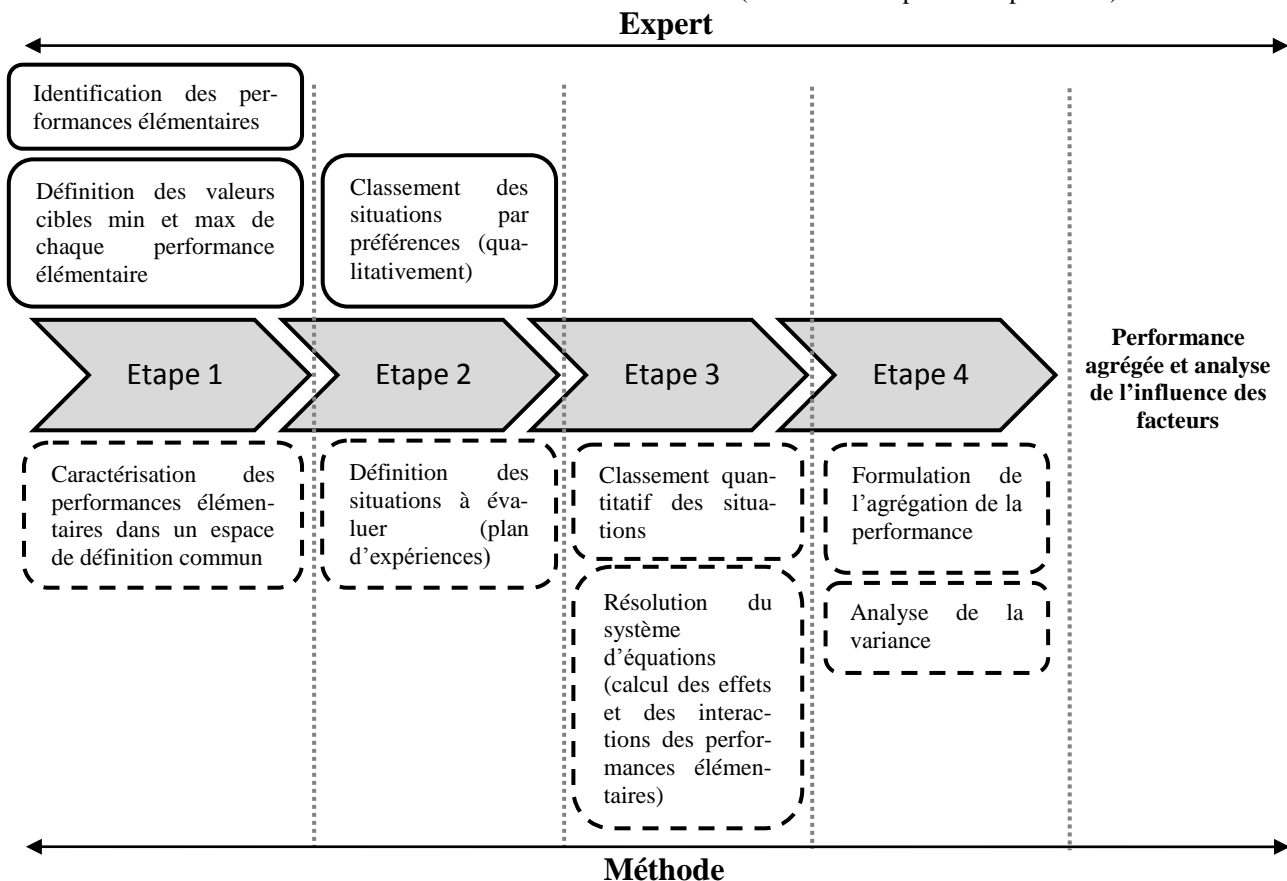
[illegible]

Expert

Identification des performances élémentaires

Définition des valeurs cibles min et max de chaque performance élémentaire

Classement des situations par préférences (qualitativement)

Etape 1

Etape 2

Etape 3

Etape 4

Performance agrégée et analyse de l'influence des facteurs

Caractérisation des performances élémentaires dans un espace de définition commun

Définition des situations à évaluer (plan d'expériences)

Classement quantitatif des situations

Résolution du système d'équations (calcul des effets et des interactions des performances élémentaires)

Formulation de l'agrégation de la performance

Analyse de la variance

Méthode